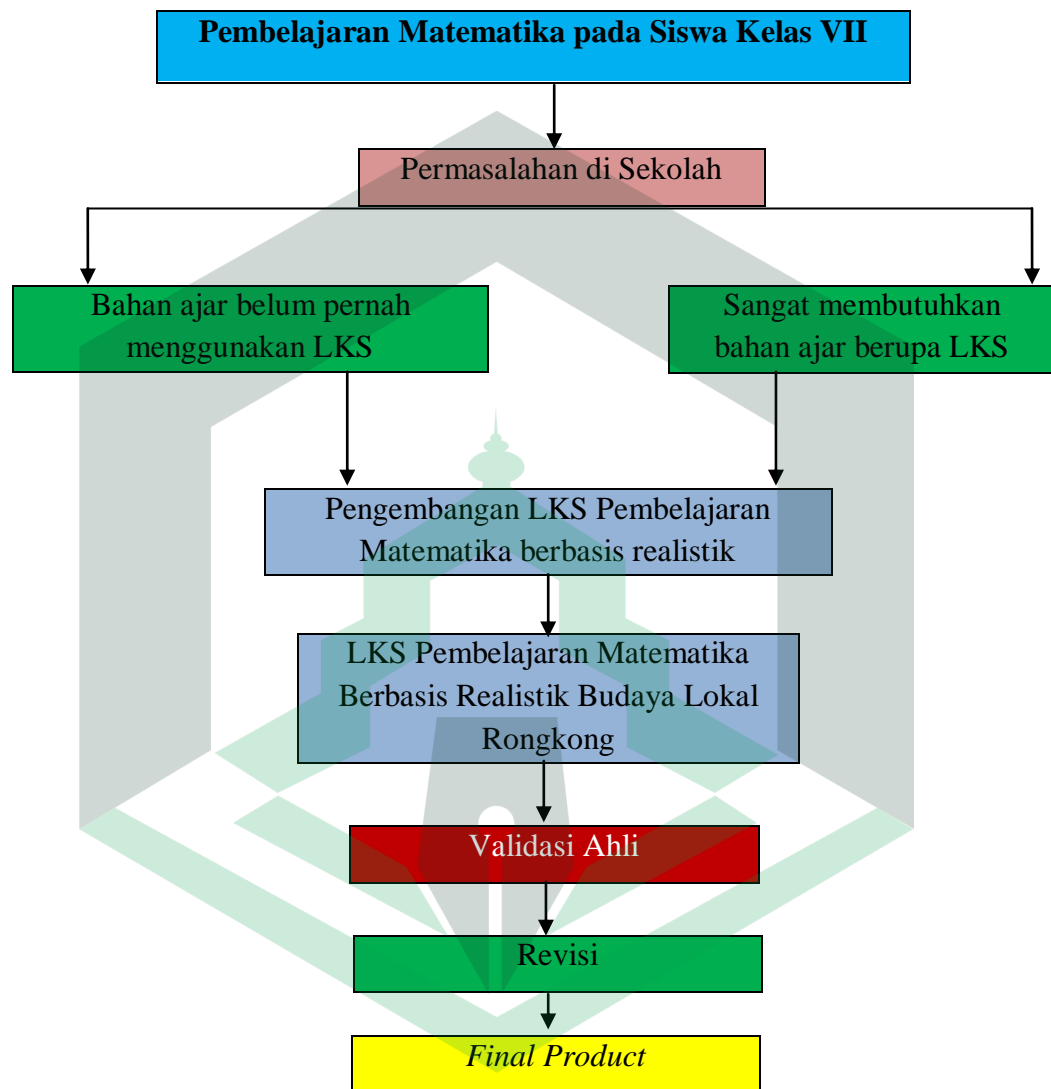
Pembelajaran Matematika pada Siswa Kelas VII

Permasalahan di Sekolah

Bahan ajar belum pernah menggunakan LKS

Sangat membutuhkan bahan ajar berupa LKS

Pengembangan LKS Pembelajaran Matematika berbasis realistik

LKS Pembelajaran Matematika Berbasis Realistik Budaya Lokal Rongkong

Validasi Ahli

Revisi

Final Product